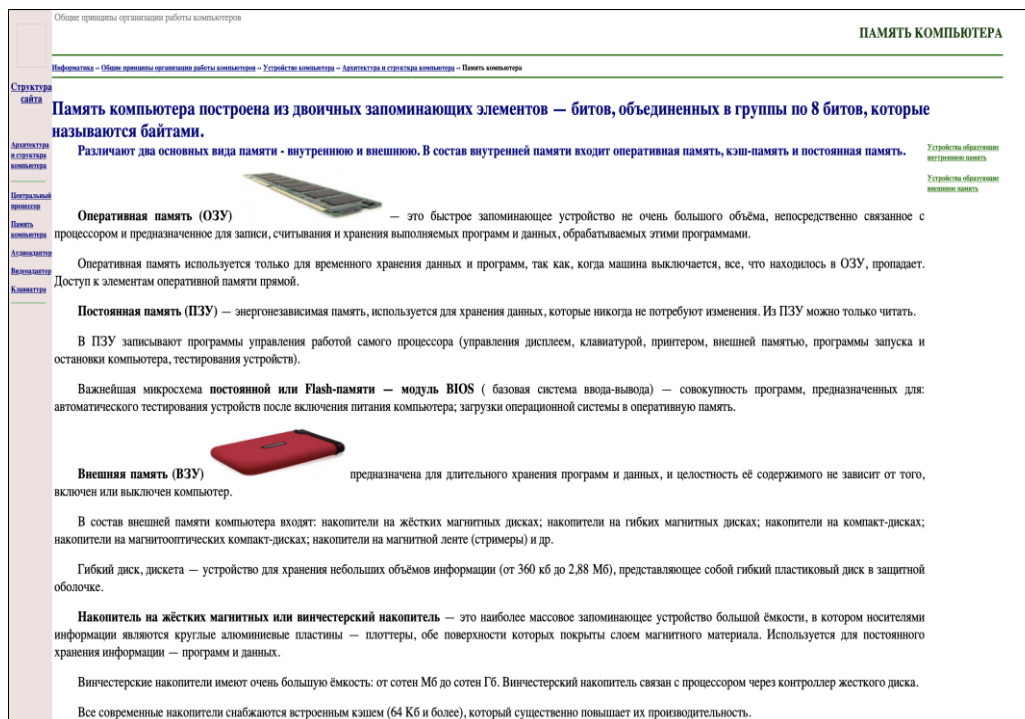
Общие принципы организации работы компьютеров

ПАМЯТЬ КОМПЬЮТЕРА

Информатика → Общие принципы организации работы компьютеров → Устройство компьютера → Архитектура и структура компьютера → Память компьютера

Структура сайта

Архитектура и структура компьютера

Центральный процессор

Память компьютера

Аудиоадаптер

Видеоадаптер

Клавиатура

Память компьютера построена из двоичных запоминающих элементов — битов, объединенных в группы по 8 битов, которые называются байтами.

Различают два основных вида памяти - внутреннюю и внешнюю. В состав внутренней памяти входит оперативная память, кэш-память и постоянная память.

Устройства образующие внутреннюю память

Устройства образующие внешнюю память

Оперативная память (ОЗУ) — это быстрое запоминающее устройство не очень большого объёма, непосредственно связанное с процессором и предназначенное для записи, считывания и хранения выполняемых программ и данных, обрабатываемых этими программами.

Оперативная память используется только для временного хранения данных и программ, так как, когда машина выключается, все, что находилось в ОЗУ, пропадает. Доступ к элементам оперативной памяти прямой.

Постоянная память (ПЗУ) — энергонезависимая память, используется для хранения данных, которые никогда не потребуют изменения. Из ПЗУ можно только читать.

В ПЗУ записывают программы управления работой самого процессора (управления дисплеем, клавиатурой, принтером, внешней памятью, программы запуска и остановки компьютера, тестирования устройств).

Важнейшая микросхема постоянной или Flash-памяти — модуль BIOS ( базовая система ввода-вывода) — совокупность программ, предназначенных для: автоматического тестирования устройств после включения питания компьютера; загрузки операционной системы в оперативную память.

Внешняя память (ВЗУ) предназначена для длительного хранения программ и данных, и целостность её содержимого не зависит от того, включен или выключен компьютер.

В состав внешней памяти компьютера входят: накопители на жёстких магнитных дисках; накопители на гибких магнитных дисках; накопители на компакт-дисках; накопители на магнитооптических компакт-дисках; накопители на магнитной ленте (стримеры) и др.

Гибкий диск, дискета — устройство для хранения небольших объёмов информации (от 360 кб до 2,88 Мб), представляющее собой гибкий пластиковый диск в защитной оболочке.

Накопитель на жёстких магнитных или винчестерский накопитель — это наиболее массовое запоминающее устройство большой ёмкости, в котором носителями информации являются круглые алюминиевые пластины — плоттеры, обе поверхности которых покрыты слоем магнитного материала. Используется для постоянного хранения информации — программ и данных.

Винчестерские накопители имеют очень большую ёмкость: от сотен Мб до сотен Гб. Винчестерский накопитель связан с процессором через контроллер жесткого диска.

Все современные накопители снабжаются встроенным кэшем (64 Кб и более), который существенно повышает их производительность.